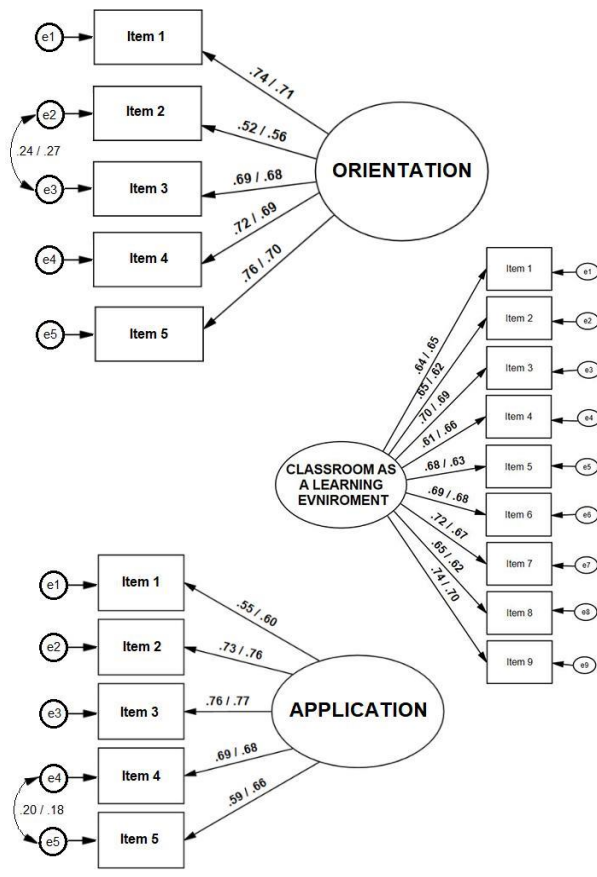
e1
Item 1
e2
Item 2
.24 / .27
e3
Item 3
e4
Item 4
e5
Item 5
.74 / .71
.52 / .56
.69 / .68
.72 / .69
.76 / .70
ORIENTATION

Item 1
e1
Item 2
e2
Item 3
e3
Item 4
e4
Item 5
e5
Item 6
e6
Item 7
e7
Item 8
e8
Item 9
e9
.64 / .65
.65 / .62
.70 / .69
.61 / .66
.68 / .63
.69 / .68
.72 / .67
.65 / .62
.74 / .70
CLASSROOM AS A LEARNING EVNIROMENT

e1
Item 1
e2
Item 2
e3
Item 3
e4
Item 4
.20 / .18
e5
Item 5
.55 / .60
.73 / .76
.76 / .77
.69 / .68
.59 / .66
APPLICATION